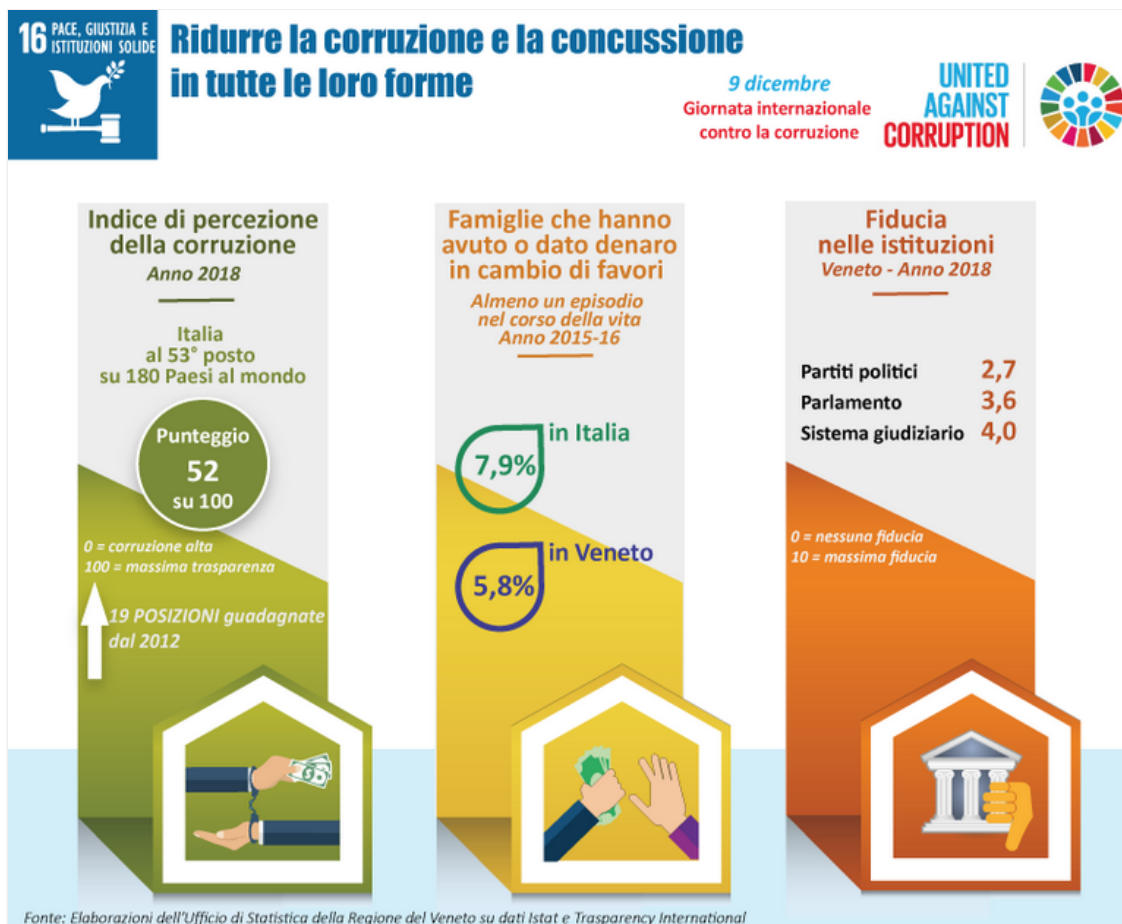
16 PACE, GIUSTIZIA E ISTITUZIONI SOLIDE

Ridurre la corruzione e la concussione in tutte le loro forme

9 dicembre
Giornata internazionale contro la corruzione

UNITED AGAINST CORRUPTION

Indice di percezione della corruzione
Anno 2018

Italia al 53° posto su 180 Paesi al mondo

Punteggio
52
su 100

0 = corruzione alta
100 = massima trasparenza

19 POSIZIONI guadagnate dal 2012

Famiglie che hanno avuto o dato denaro in cambio di favori
Almeno un episodio nel corso della vita
Anno 2015-16

7,9% in Italia

5,8% in Veneto

Fiducia nelle istituzioni
Veneto - Anno 2018

| | |
|---|---|
| Partiti politici | 2,7 |
| Parlamento | 3,6 |
| Sistema giudiziario | 4,0 |

0 = nessuna fiducia
10 = massima fiducia

Fonte: Elaborazioni dell'Ufficio di Statistica della Regione del Veneto su dati Istat e Trasparency International